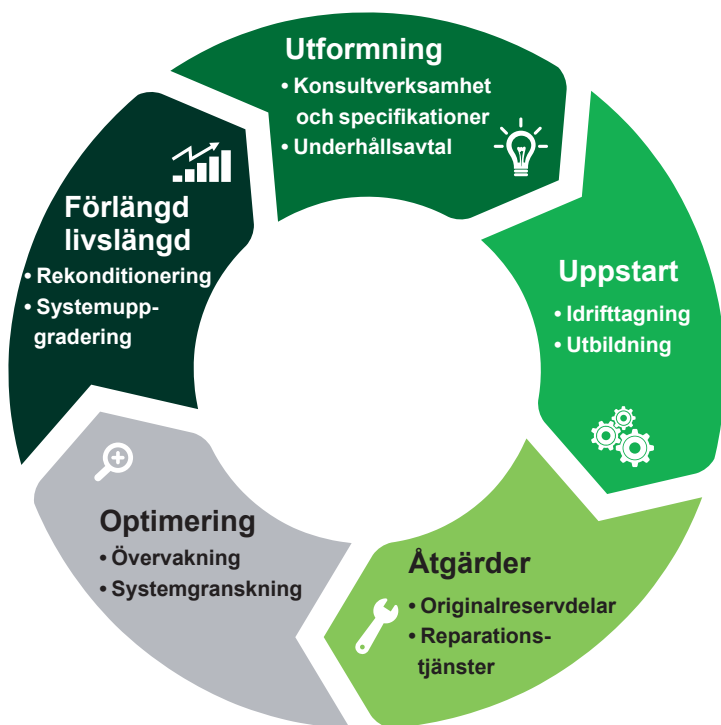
Utformning
• Konsultverksamhet och specifikationer
• Underhållsavtal

Uppstart
• Idrifttagning
• Utbildning

Åtgärder
• Originalreservdelar
• Reparationstjänster

Optimering
• Övervakning
• Systemgranskning

Förlängd livslängd
• Rekonditionering
• Systemuppgradering